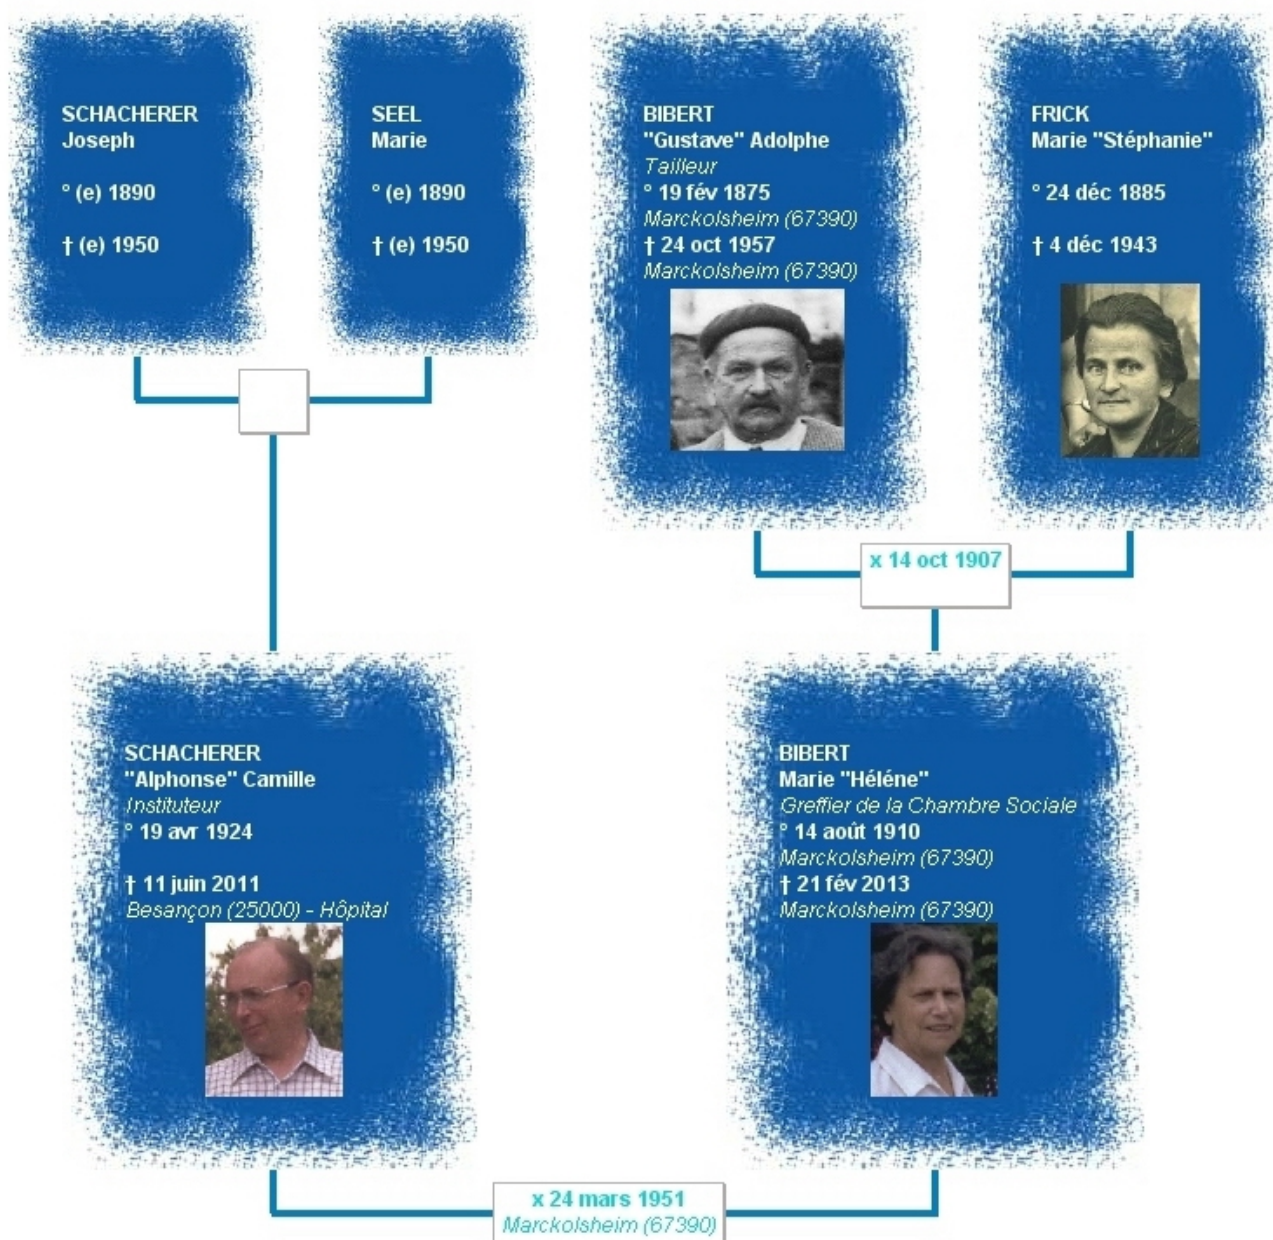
SCHACHERER
Joseph

° (e) 1890

† (e) 1950

SEEL
Marie

° (e) 1890

† (e) 1950

BIBERT
"Gustave" Adolphe
Tailleur
° 19 fév 1875
Marckolsheim (67390)
† 24 oct 1957
Marckolsheim (67390)

FRICK
Marie "Stéphanie"

° 24 déc 1885

† 4 déc 1943

x 14 oct 1907

SCHACHERER
"Alphonse" Camille
Instituteur
° 19 avr 1924

† 11 juin 2011
Besançon (25000) - Hôpital

BIBERT
Marie "Héléne"
Greffier de la Chambre Sociale
° 14 août 1910
Marckolsheim (67390)
† 21 fév 2013
Marckolsheim (67390)

x 24 mars 1951
Marckolsheim (67390)